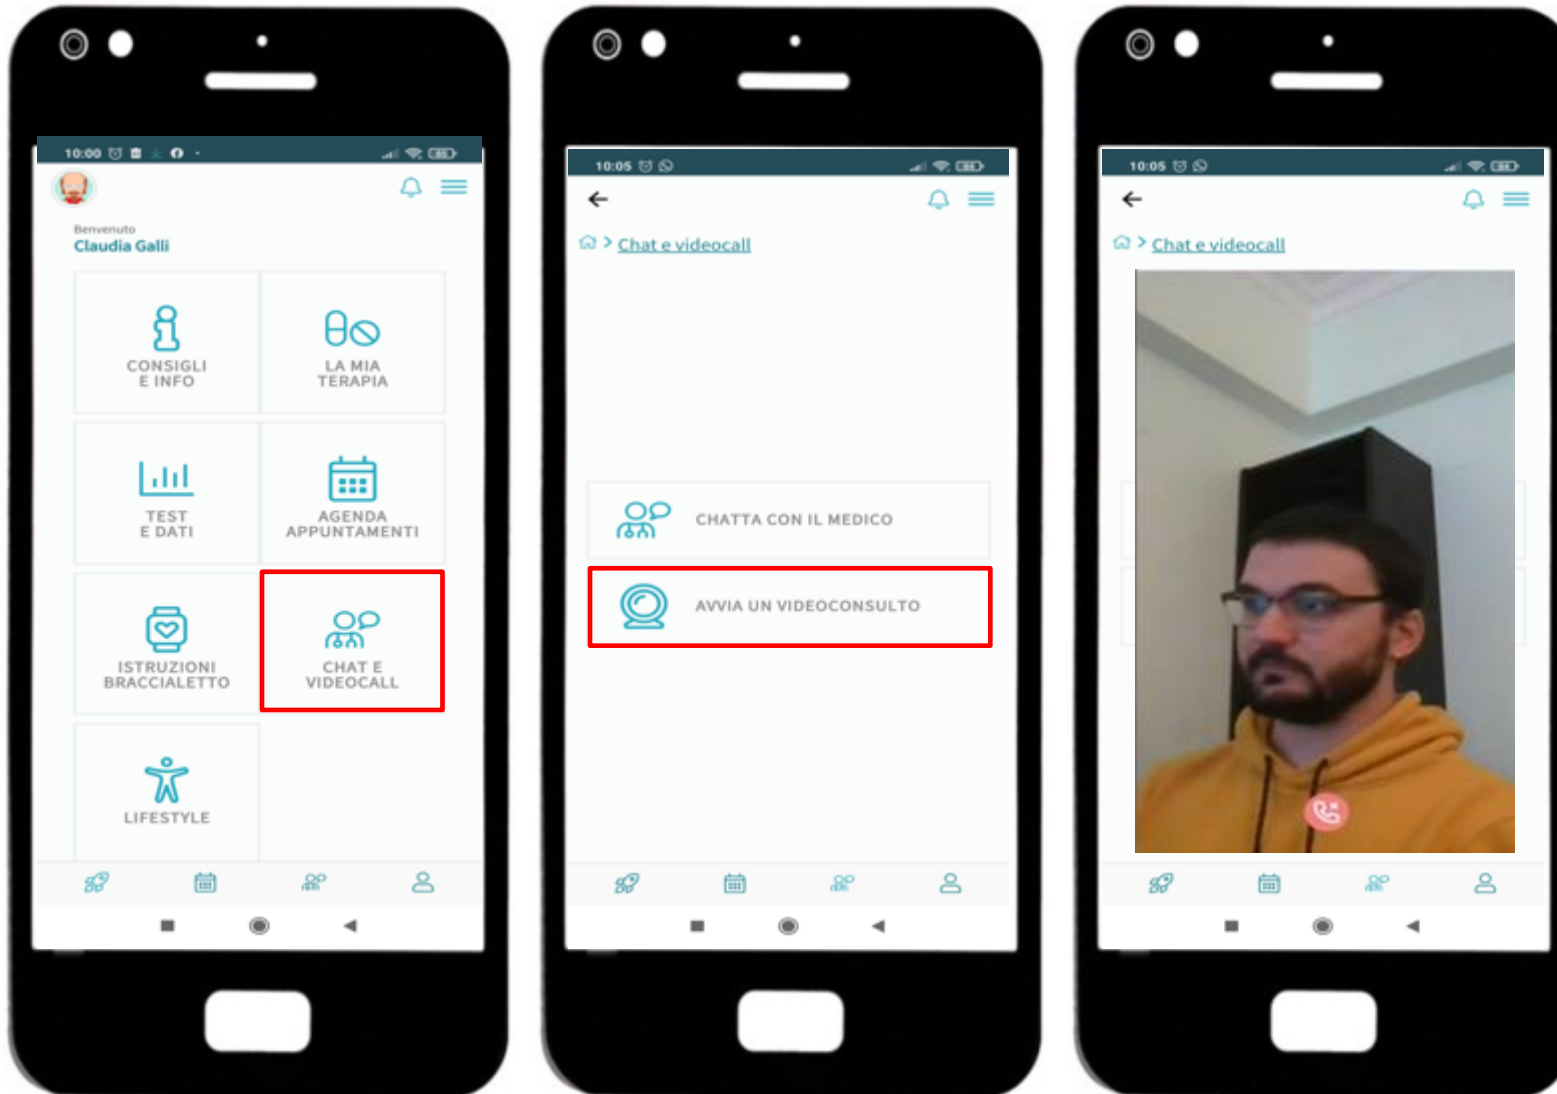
10:00

Benvenuto
Claudia Galli

CONSIGLI E INFO

LA MIA TERAPIA

TEST E DATI

AGENDA APPUNTAMENTI

ISTRUZIONI BRACCIALETTO

CHAT E VIDEOCALL

LIFESTYLE

10:05

Chat e videocall

CHATTA CON IL MEDICO

AVVIA UN VIDEOCONSULTO

10:05

Chat e videocall